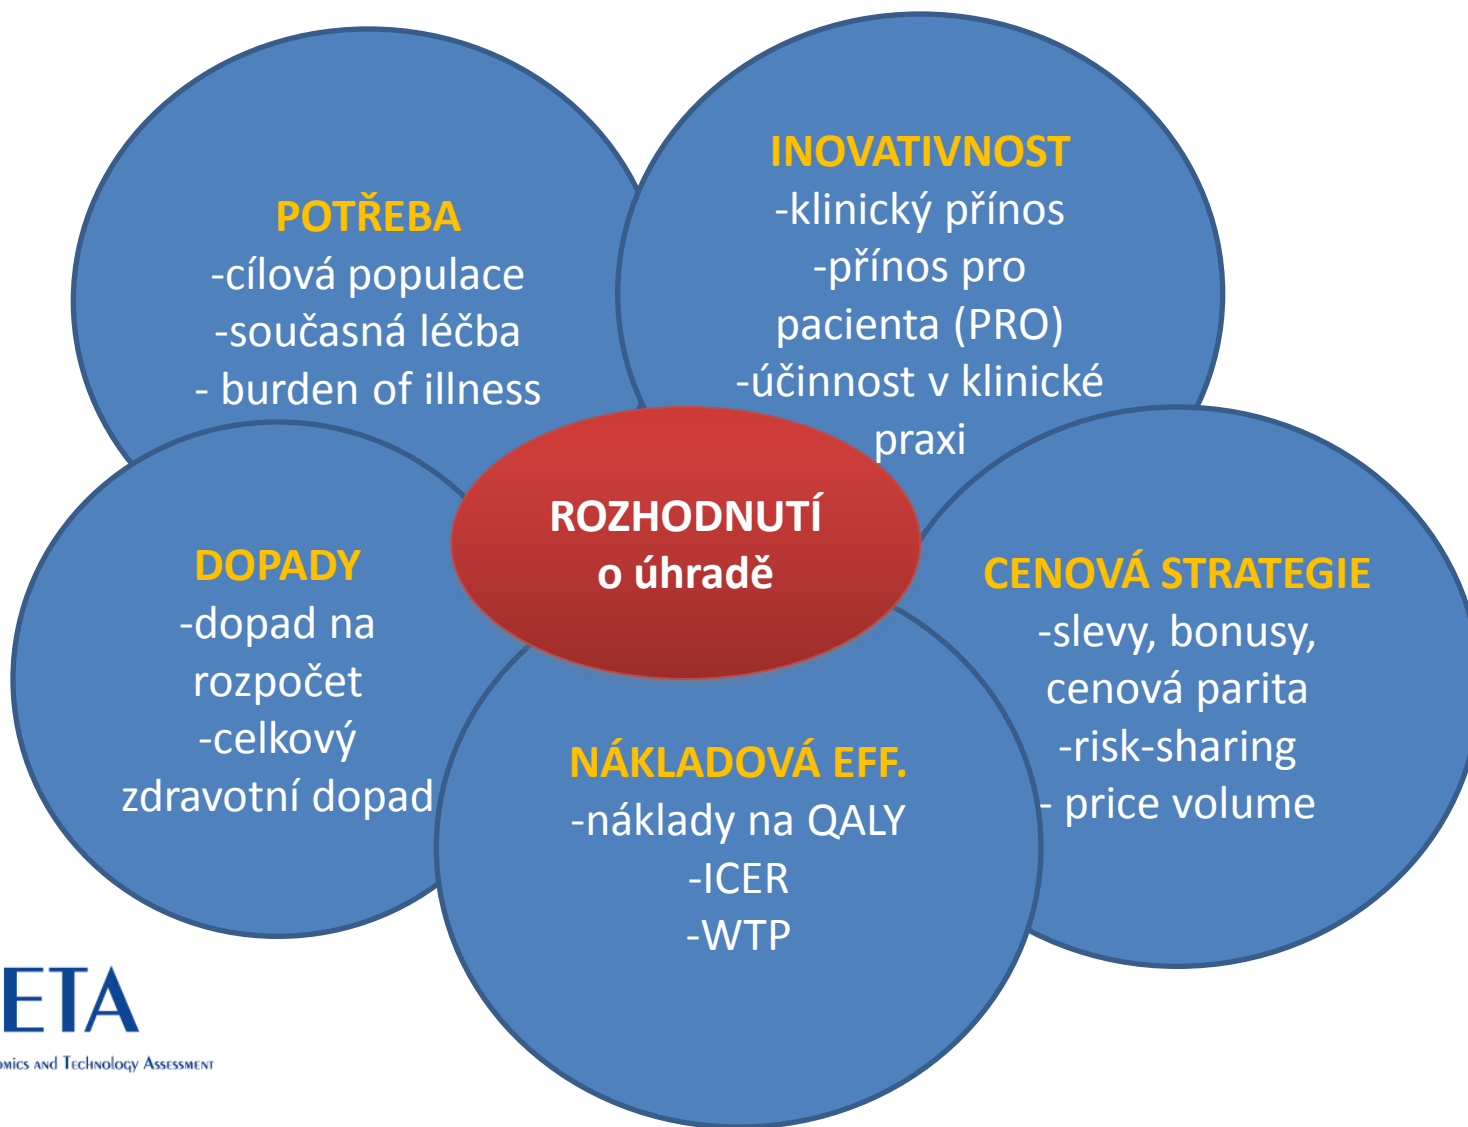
POTŘEBA
-cílová populace
-současná léčba
- burden of illness

INOVATIVNOST
-klinický přínos
-přínos pro pacienta (PRO)
-účinnost v klinické praxi

ROZHODNUTÍ
o úhradě

DOPADY
-dopad na rozpočet
-celkový zdravotní dopad

CENOVÁ STRATEGIE
-slevy, bonusy, cenová parita
-risk-sharing
- price volume

NÁKLADOVÁ EFF.
-náklady na QALY
-ICER
-WTP

ETA
omics and Technology Assessment